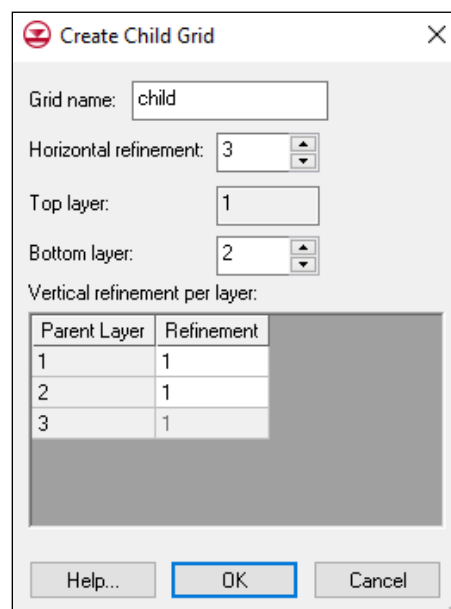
Create Child Grid

Grid name: child

Horizontal refinement: 3

Top layer: 1

Bottom layer: 2

Vertical refinement per layer:

| Parent Layer | Refinement |
|---|---|
| 1 | 1 |
| 2 | 1 |
| 3 | 1 |

Help... OK Cancel